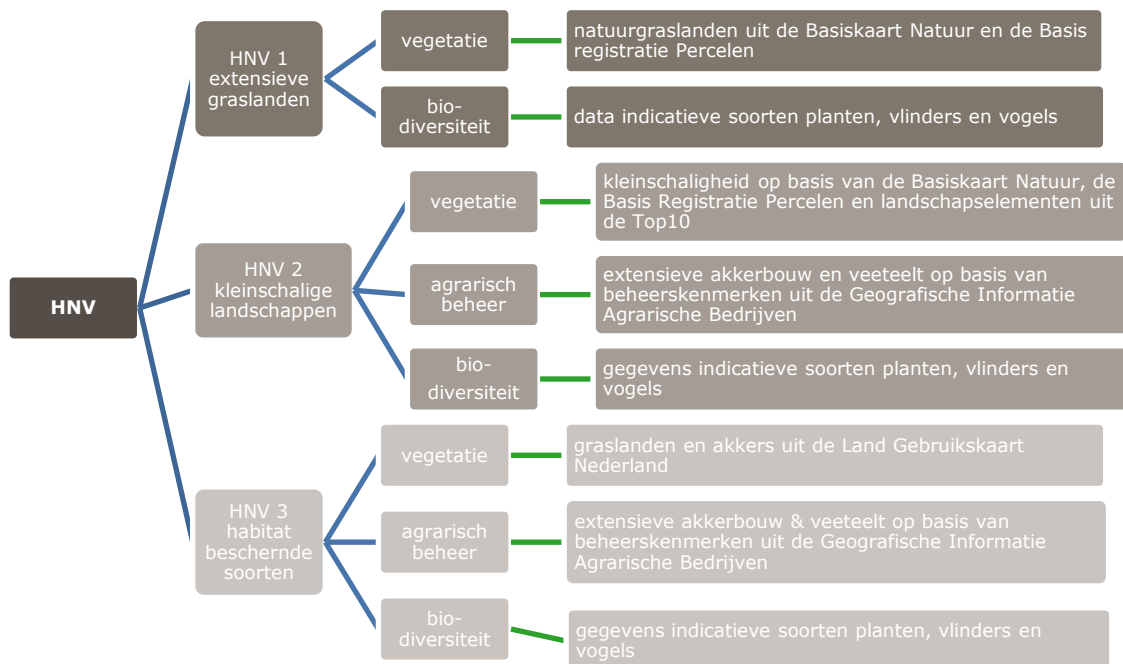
HNV

HNV 1 extensieve graslanden

vegetatie

natuurgraslanden uit de Basiskaart Natuur en de Basis registratie Percelen

bio-diversiteit

data indicatieve soorten planten, vlinders en vogels

HNV 2 kleinschalige landschappen

vegetatie

kleinschaligheid op basis van de Basiskaart Natuur, de Basis Registratie Percelen en landschapselementen uit de Top10

agrarisch beheer

extensieve akkerbouw en veeteelt op basis van beheerskenmerken uit de Geografische Informatie Agrarische Bedrijven

bio-diversiteit

gegevens indicatieve soorten planten, vlinders en vogels

HNV 3 habitat beschernde soorten

vegetatie

graslanden en akkers uit de Land Gebruikskaart Nederland

agrarisch beheer

extensieve akkerbouw & veeteelt op basis van beheerskenmerken uit de Geografische Informatie Agrarische Bedrijven

bio-diversiteit

gegevens indicatieve soorten planten, vlinders en vogels